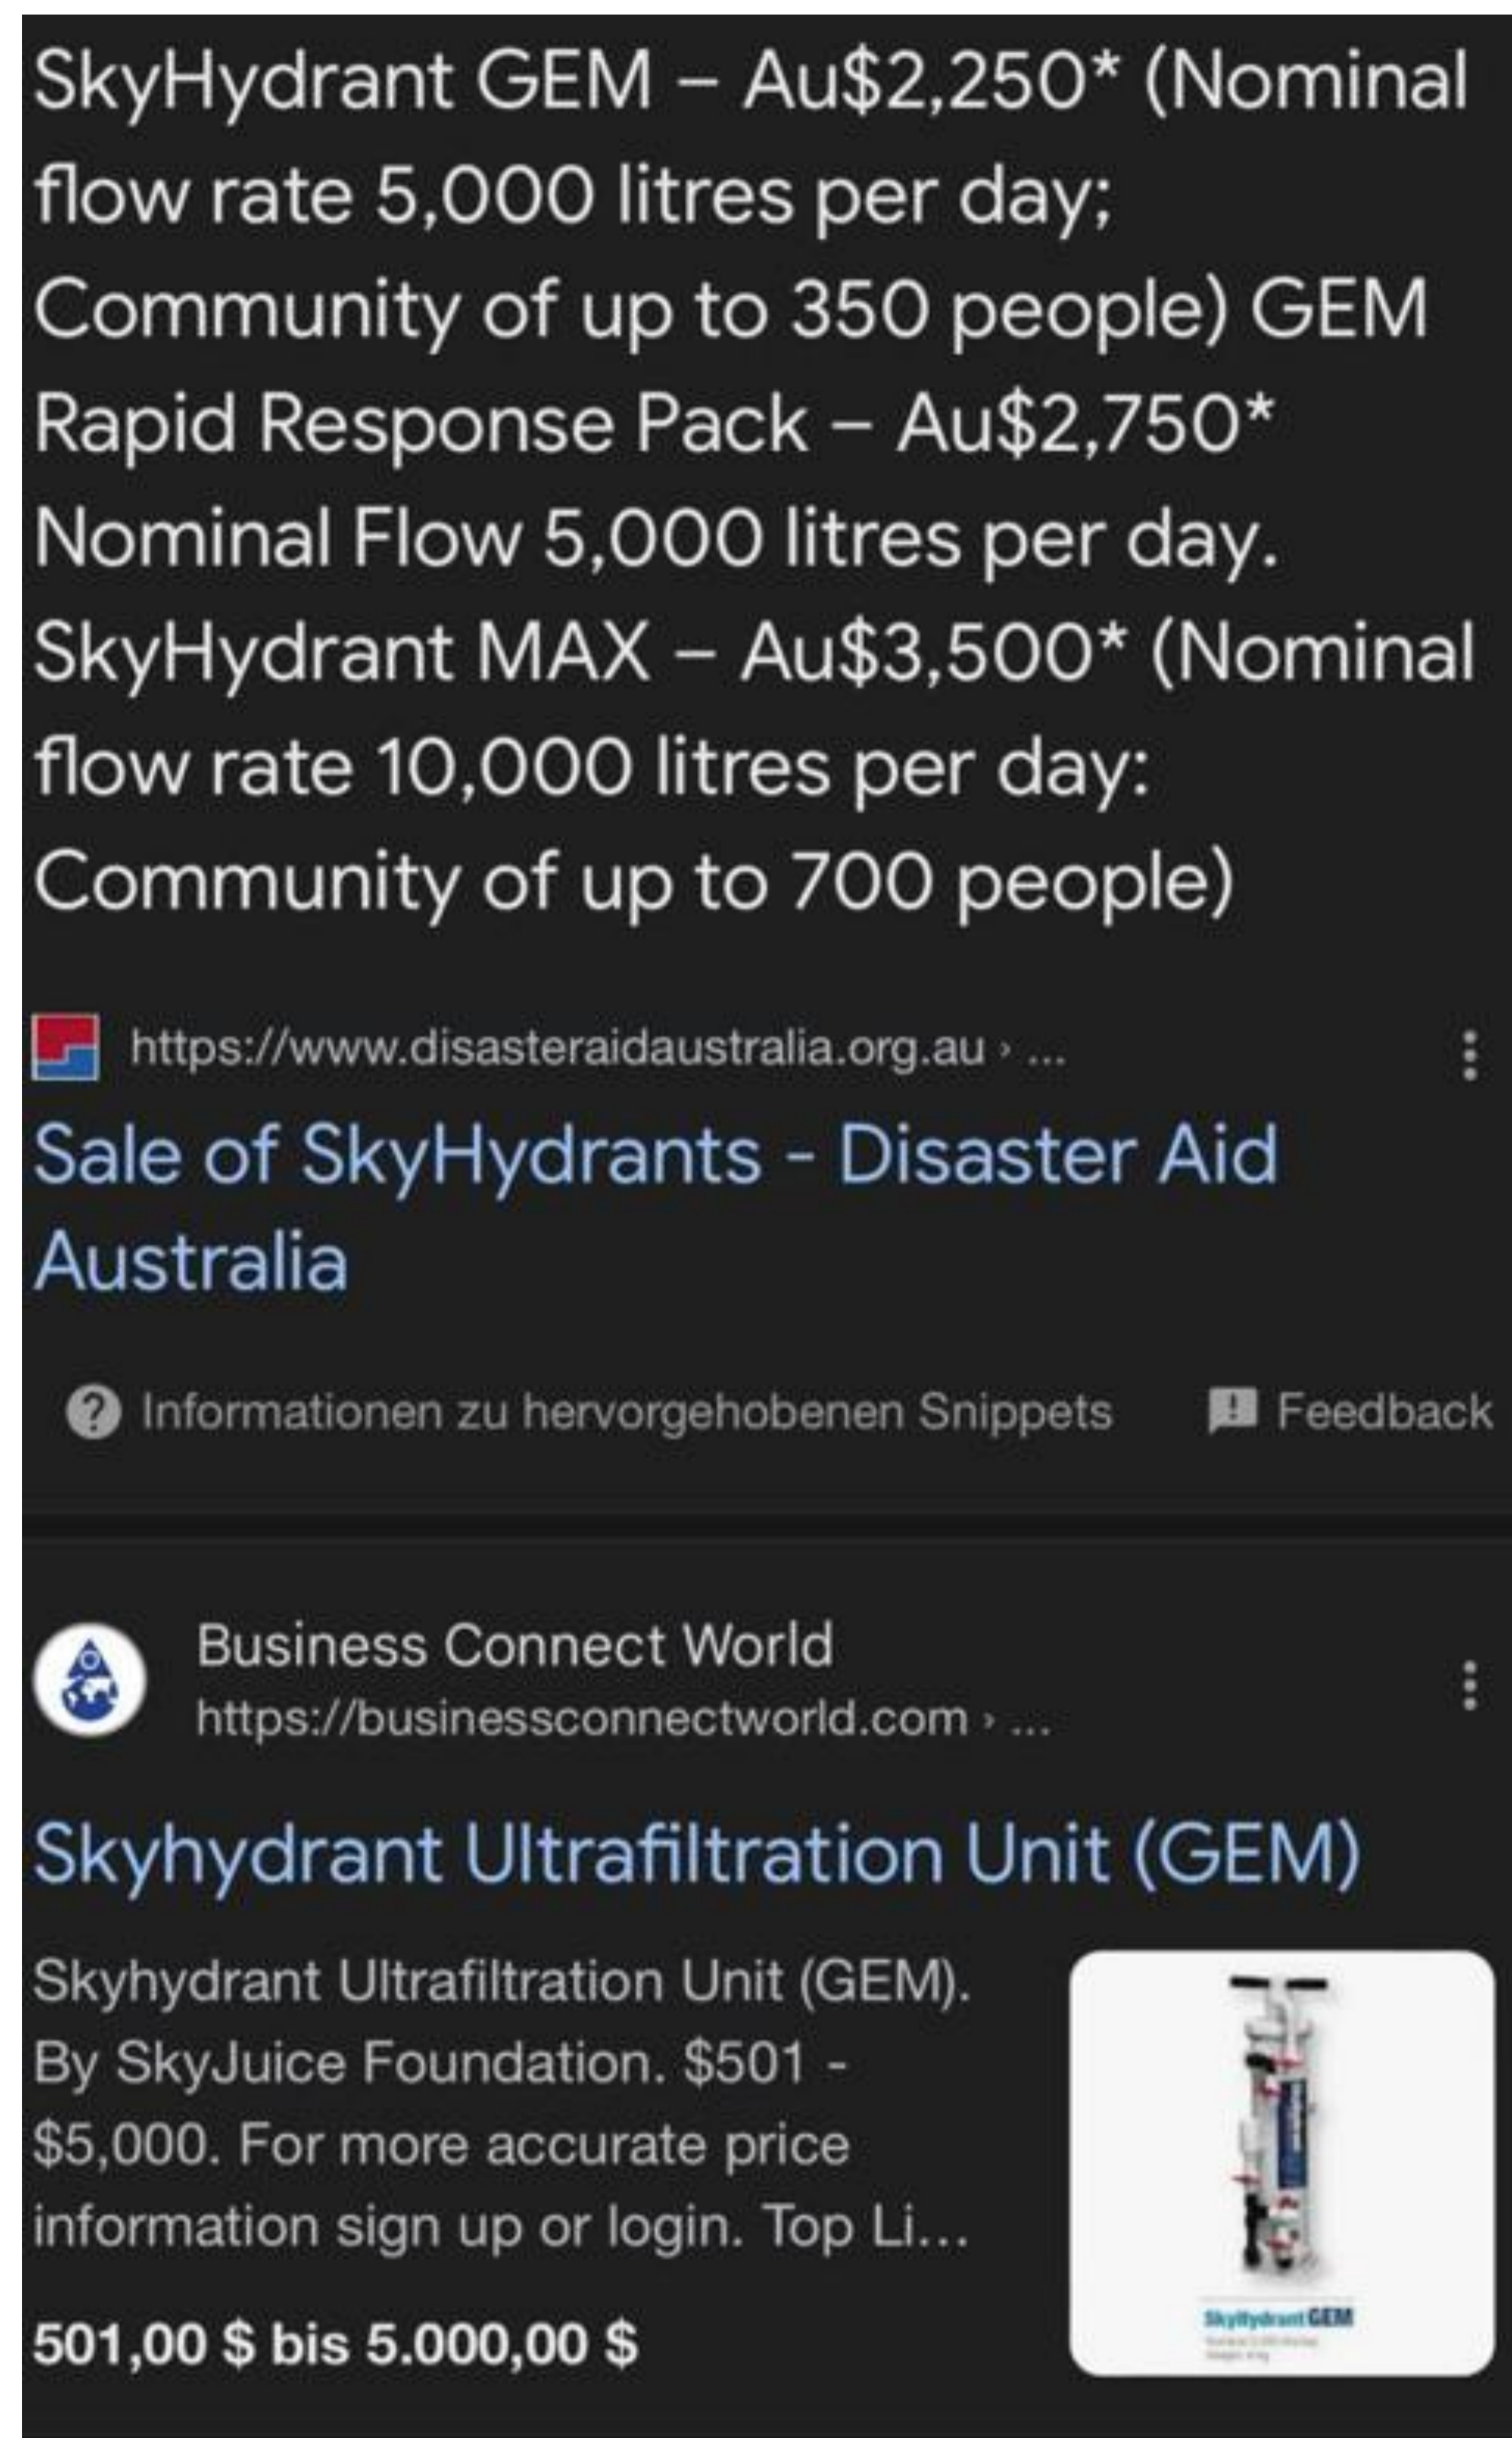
SkyHydrant GEM – Au\$2,250* (Nominal flow rate 5,000 litres per day; Community of up to 350 people) GEM Rapid Response Pack – Au\$2,750* Nominal Flow 5,000 litres per day. SkyHydrant MAX – Au\$3,500* (Nominal flow rate 10,000 litres per day: Community of up to 700 people)

https://www.disasteraidaustralia.org.au › ...

Sale of SkyHydrants - Disaster Aid Australia

Informationen zu hervorgehobenen Snippets

Feedback

Business Connect World
https://businessconnectworld.com › ...

Skyhydrant Ultrafiltration Unit (GEM)

Skyhydrant Ultrafiltration Unit (GEM). By SkyJuice Foundation. \$501 - \$5,000. For more accurate price information sign up or login. Top Li...

501,00 \$ bis 5.000,00 \$

SkyHydrant GEM
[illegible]